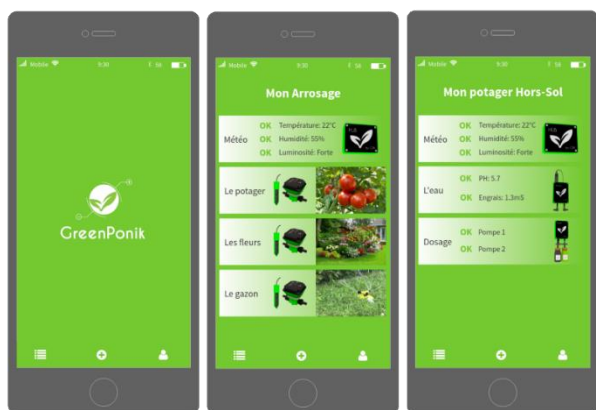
Mobile 9:30

GreenPonik

Mobile 9:30

Mon Arrosage

Météo OK Température: 22°C OK Humidité: 55% OK Luminosité: Forte

Le potager

Les fleurs

Le gazon

Mobile 9:30

Mon potager Hors-Sol

Météo OK Température: 22°C OK Humidité: 55% OK Luminosité: Forte

L'eau OK PH: 5.7 OK Engrais: 1.3mS

Dosage OK Pompe 1 OK Pompe 2